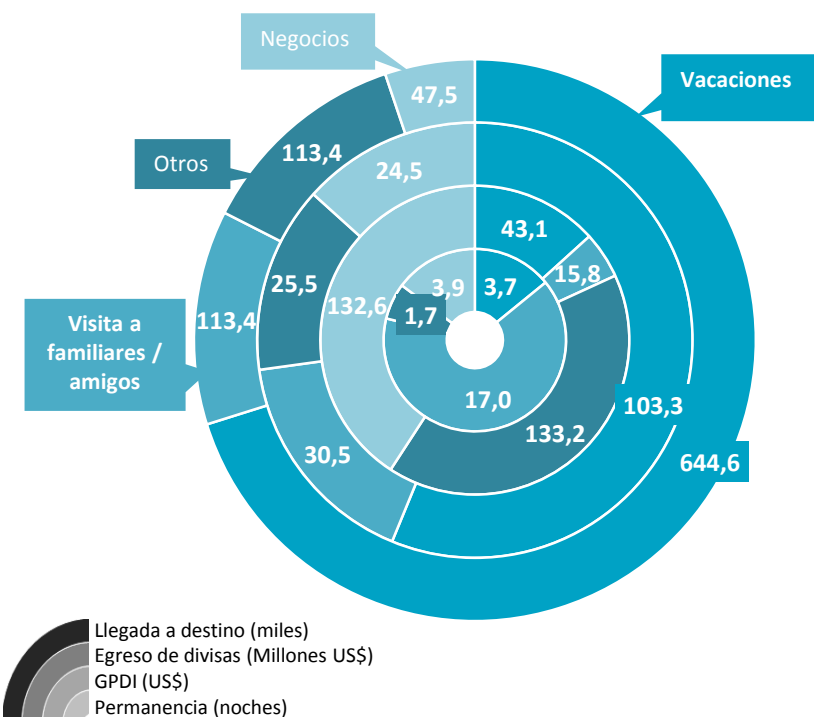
Negocios

Vacaciones

Otros

Visita a familiares / amigos

47,5

113,4

24,5

43,1

15,8

25,5

132,6

3,9

3,7

1,7

113,4

17,0

103,3

133,2

30,5

644,6

Llegada a destino (miles)
Egreso de divisas (Millones US$)
GPDI (US$)
Permanencia (noches)